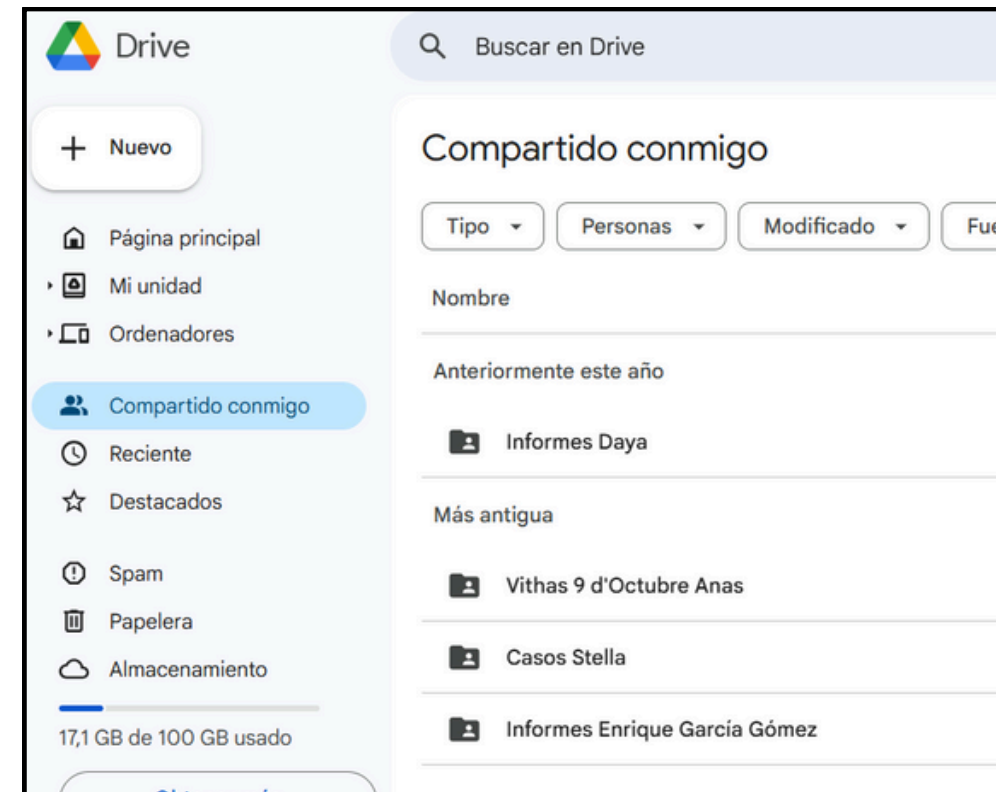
Drive

Buscar en Drive

Nuevo

Página principal

Mi unidad

Ordenadores

Compartido conmigo

Reciente

Destacados

Spam

Papelera

Almacenamiento

17,1 GB de 100 GB usado

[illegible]

Compartido conmigo

Tipo

Personas

Modificado

Fue

Nombre

Anteriormente este año

Informes Daya

Más antigua

Vithas 9 d'Octubre Anas

Casos Stella

Informes Enrique García Gómez